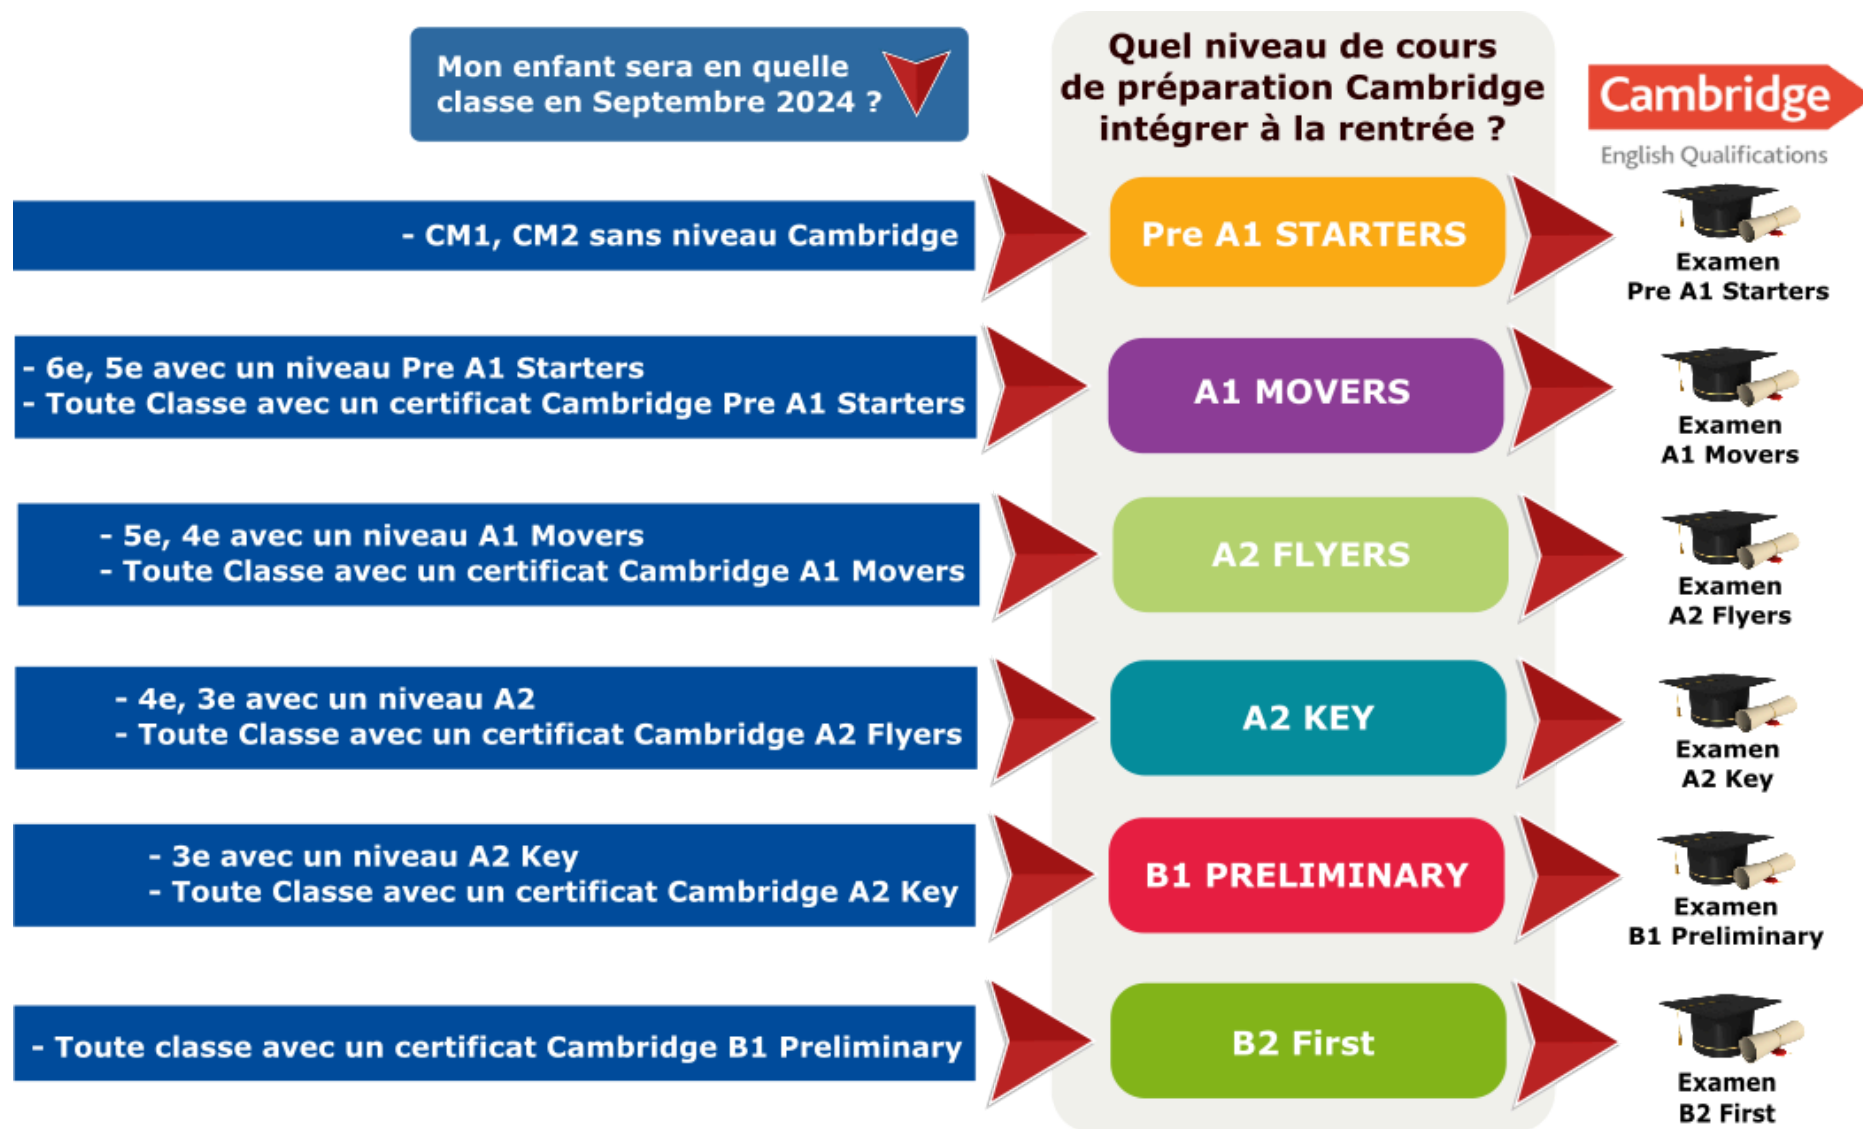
Mon enfant sera en quelle classe en Septembre 2024 ?

Quel niveau de cours de préparation Cambridge intégrer à la rentrée ?

Cambridge
English Qualifications

- CM1, CM2 sans niveau Cambridge

Pre A1 STARTERS

Examen
Pre A1 Starters

- 6e, 5e avec un niveau Pre A1 Starters
- Toute Classe avec un certificat Cambridge Pre A1 Starters

A1 MOVERS

Examen
A1 Movers

- 5e, 4e avec un niveau A1 Movers
- Toute Classe avec un certificat Cambridge A1 Movers

A2 FLYERS

Examen
A2 Flyers

- 4e, 3e avec un niveau A2
- Toute Classe avec un certificat Cambridge A2 Flyers

A2 KEY

Examen
A2 Key

- 3e avec un niveau A2 Key
- Toute Classe avec un certificat Cambridge A2 Key

B1 PRELIMINARY

Examen
B1 Preliminary

- Toute classe avec un certificat Cambridge B1 Preliminary

B2 First

Examen
B2 First